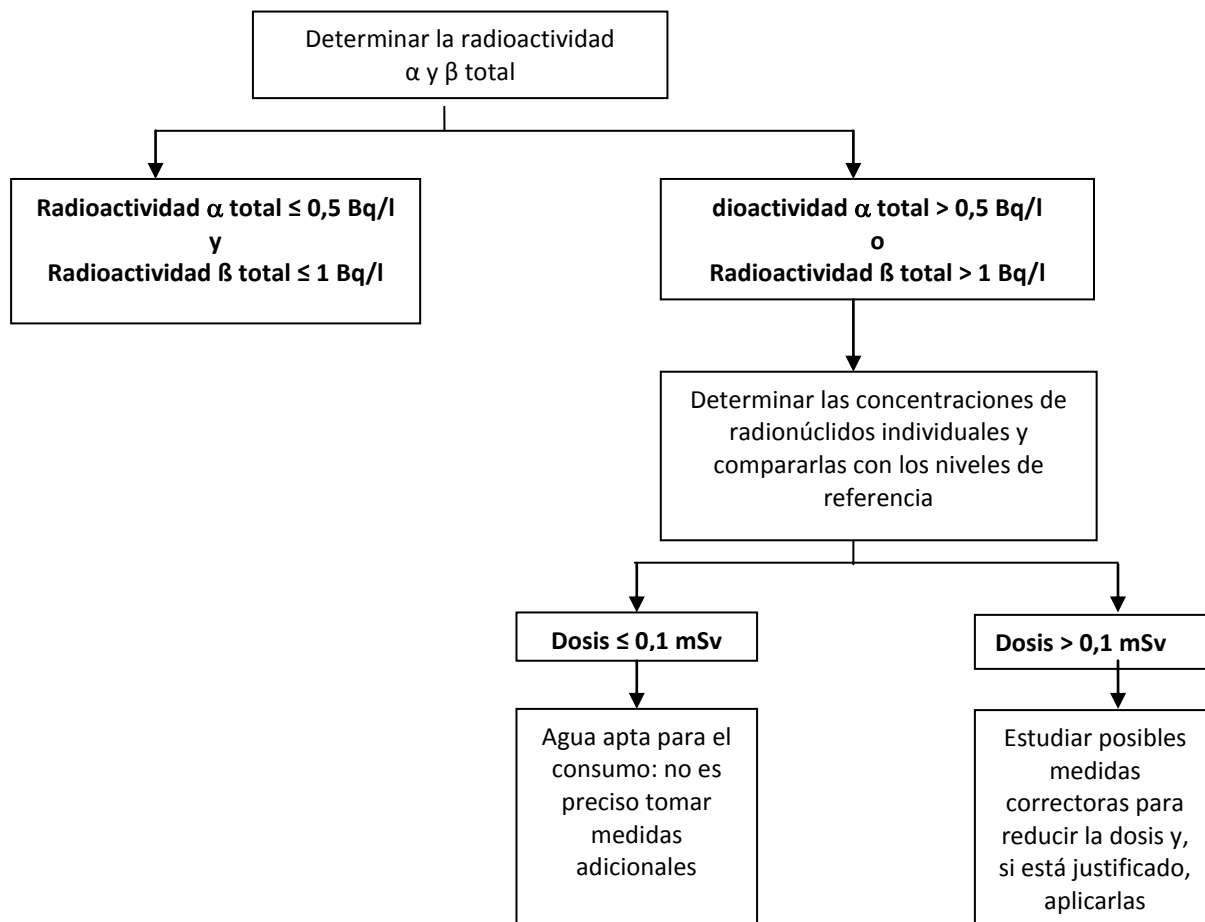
Determinar la radioactividad α y β total

Radioactividad α total ≤ 0,5 Bq/l
y
Radioactividad ß total ≤ 1 Bq/l

dioactividad α total > 0,5 Bq/l
o
Radioactividad ß total > 1 Bq/l

Determinar las concentraciones de radionúclidos individuales y compararlas con los niveles de referencia

Dosis ≤ 0,1 mSv

Dosis > 0,1 mSv

Agua apta para el consumo: no es preciso tomar medidas adicionales

Estudiar posibles medidas correctoras para reducir la dosis y, si está justificado, aplicarlas